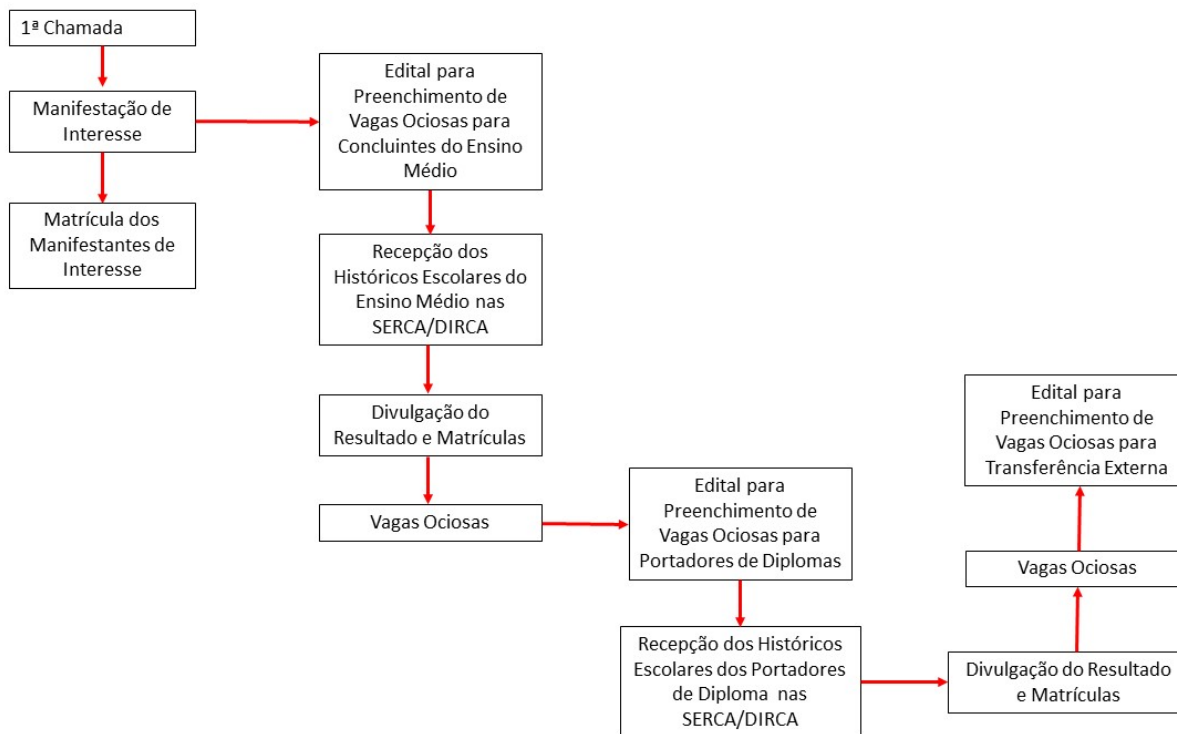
1ª Chamada

Manifestação de Interesse

Matrícula dos Manifestantes de Interesse

Edital para Preenchimento de Vagas Ociosas para Concluintes do Ensino Médio

Recepção dos Históricos Escolares do Ensino Médio nas SERCA/DIRCA

Divulgação do Resultado e Matrículas

Vagas Ociosas

Edital para Preenchimento de Vagas Ociosas para Portadores de Diplomas

Recepção dos Históricos Escolares dos Portadores de Diploma nas SERCA/DIRCA

Divulgação do Resultado e Matrículas

Vagas Ociosas

Edital para Preenchimento de Vagas Ociosas para Transferência Externa